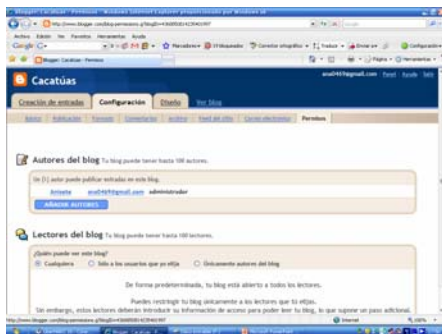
Cacatúas
ana0469@gmail.com | Panel | Ayuda | Salir
Creación de entradas | Configuración | Diseño | Ver blog
Básico | Publicación | Formato | Comentarios | Archivo | Feed del sitio | Correo electrónico | Permisos

Autores del blog Tu blog puede tener hasta 100 autores.
Un (1) autor puede publicar entradas en este blog.
Anisete | ana0469@gmail.com | administrador
AÑADIR AUTORES

Lectores del blog Tu blog puede tener hasta 100 lectores.
¿Quién puede ver este blog?
Cualquiera | Sólo a los usuarios que yo elija | Únicamente autores del blog
De forma predeterminada, tu blog está abierto a todos los lectores.
Puedes restringir tu blog únicamente a los lectores que tú elijas.
Sin embargo, estos lectores deberán introducir su información de acceso para poder leer tu blog, lo que supone un paso adicional.